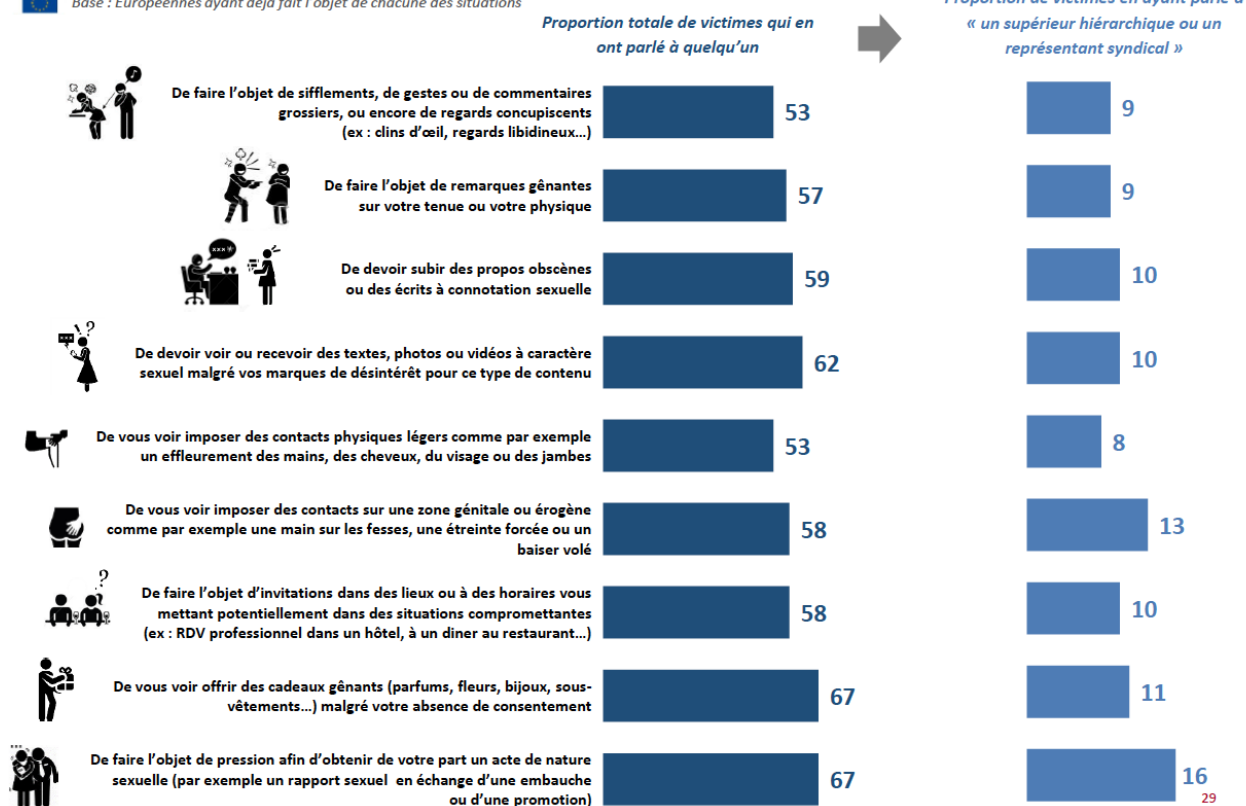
Base : Européennes ayant déjà fait l'objet de chacune des situations

Proportion totale de victimes qui en ont parlé à quelqu'un

Proportion de victimes en ayant parlé à « un supérieur hiérarchique ou un représentant syndical »

| | Proportion totale | Supérieur / représentant |
|---|---|---|
| De faire l'objet de sifflements, de gestes ou de commentaires grossiers, ou encore de regards concupiscents (ex : clins d'œil, regards libidineux…) | 53 | 9 |
| De faire l'objet de remarques gênantes sur votre tenue ou votre physique | 57 | 9 |
| De devoir subir des propos obscènes ou des écrits à connotation sexuelle | 59 | 10 |
| De devoir voir ou recevoir des textes, photos ou vidéos à caractère sexuel malgré vos marques de désintérêt pour ce type de contenu | 62 | 10 |
| De vous voir imposer des contacts physiques légers comme par exemple un effleurement des mains, des cheveux, du visage ou des jambes | 53 | 8 |
| De vous voir imposer des contacts sur une zone génitale ou érogène comme par exemple une main sur les fesses, une étreinte forcée ou un baiser volé | 58 | 13 |
| De faire l'objet d'invitations dans des lieux ou à des horaires vous mettant potentiellement dans des situations compromettantes (ex : RDV professionnel dans un hôtel, à un diner au restaurant…) | 58 | 10 |
| De vous voir offrir des cadeaux gênants (parfums, fleurs, bijoux, sous-vêtements…) malgré votre absence de consentement | 67 | 11 |
| De faire l'objet de pression afin d'obtenir de votre part un acte de nature sexuelle (par exemple un rapport sexuel en échange d'une embauche ou d'une promotion) | 67 | 16 |

29